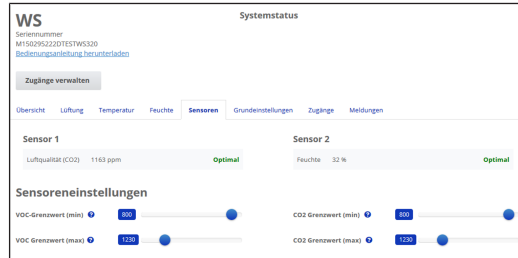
WS

Systemstatus

Seriennummer
M150295222DTESTWS320
Bedienungsanleitung herunterladen

Zugänge verwalten

Übersicht Lüftung Temperatur Feuchte Sensoren Grundeinstellungen Zugänge Meldungen

Sensor 1

Luftqualität (CO2) 1163 ppm Optimal

Sensor 2

Feuchte 32 % Optimal

Sensoreneinstellungen

VOC-Grenzwert (min) ? 800

CO2 Grenzwert (min) ? 800

VOC Grenzwert (max) ? 1230

CO2 Grenzwert (max) ? 1230